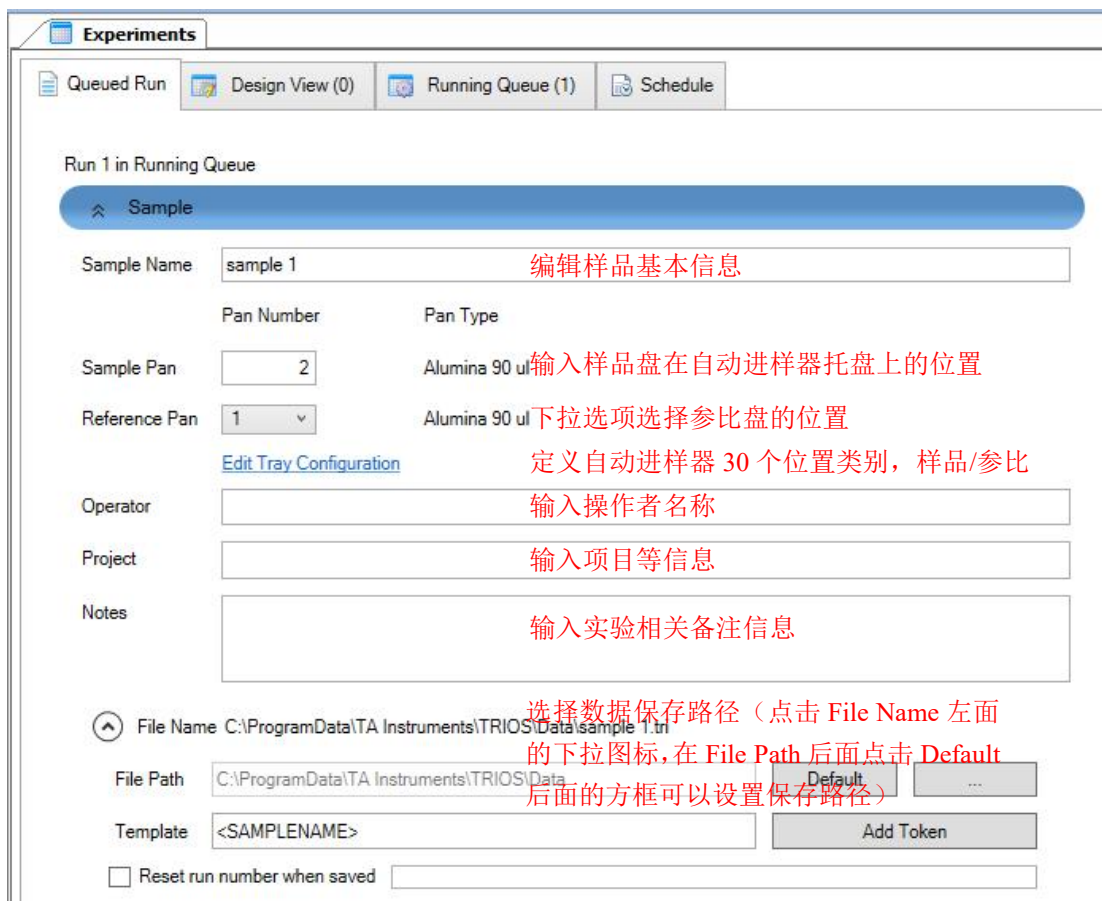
Experiments

Queued Run | Design View (0) | Running Queue (1) | Schedule

Run 1 in Running Queue

Sample

Sample Name sample 1 编辑样品基本信息

Pan Number Pan Type

Sample Pan 2 Alumina 90 ul 输入样品盘在自动进样器托盘上的位置

Reference Pan 1 Alumina 90 ul 下拉选项选择参比盘的位置

Edit Tray Configuration 定义自动进样器 30 个位置类别，样品/参比

Operator 输入操作者名称

Project 输入项目等信息

Notes 输入实验相关备注信息

File Name C:\ProgramData\TA Instruments\TRIOS\Data\sample 1.tri 选择数据保存路径（点击 File Name 左面的下拉图标，在 File Path 后面点击 Default 后面的方框可以设置保存路径）

File Path C:\ProgramData\TA Instruments\TRIOS\Data Default ...

Template <SAMPLENAME> Add Token

Reset run number when saved